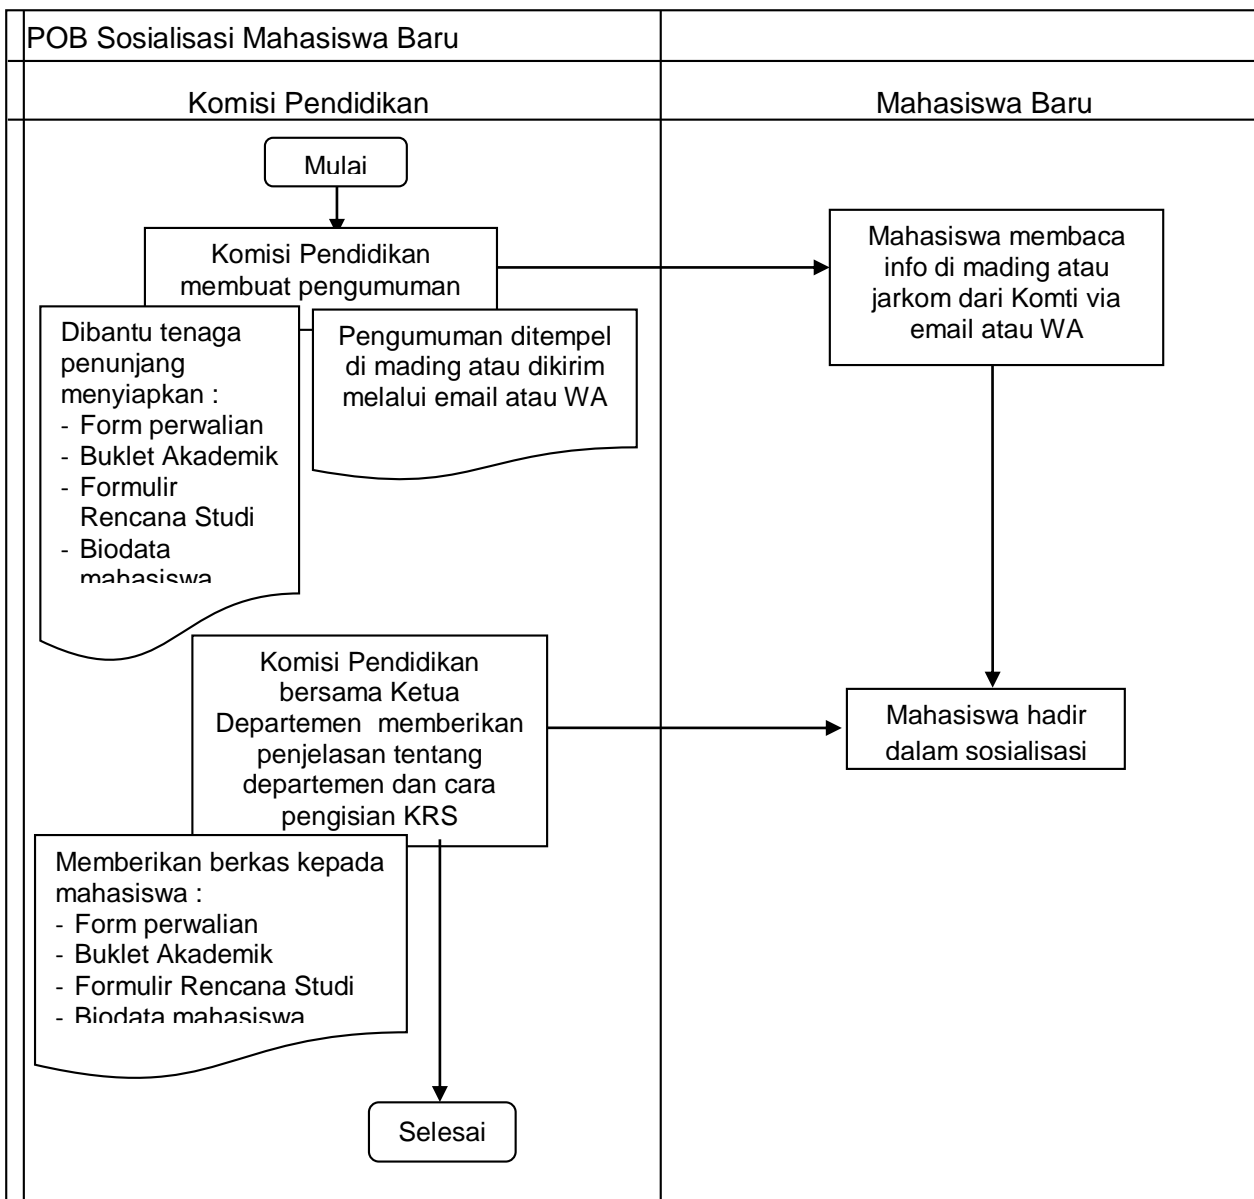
POB Sosialisasi Mahasiswa Baru

Komisi Pendidikan

Mahasiswa Baru

Mulai

Komisi Pendidikan membuat pengumuman

Mahasiswa membaca info di mading atau jarkom dari Komti via email atau WA

Dibantu tenaga penunjang menyiapkan :
- Form perwalian
- Buklet Akademik
- Formulir Rencana Studi
- Biodata mahasiswa

Pengumuman ditempel di mading atau dikirim melalui email atau WA

Komisi Pendidikan bersama Ketua Departemen memberikan penjelasan tentang departemen dan cara pengisian KRS

Mahasiswa hadir dalam sosialisasi

Memberikan berkas kepada mahasiswa :
- Form perwalian
- Buklet Akademik
- Formulir Rencana Studi
- Biodata mahasiswa

Selesai